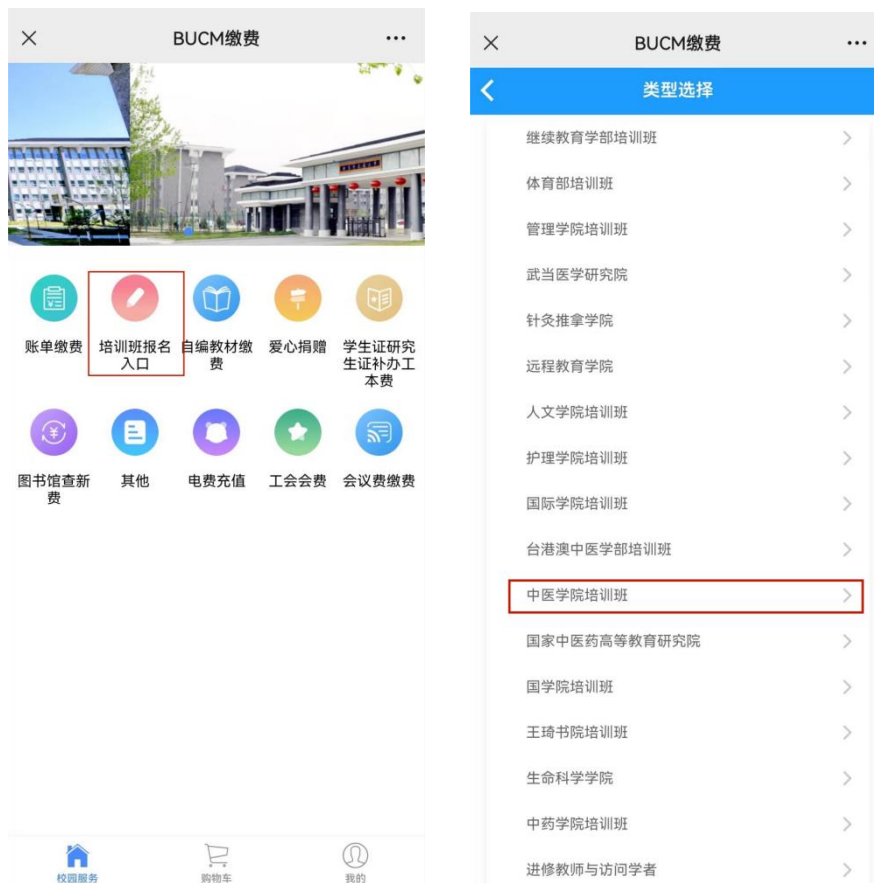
BUCM缴费

账单缴费
培训班报名入口
自编教材缴费
爱心捐赠
学生证研究生证补办工本费
图书馆查新费
其他
电费充值
工会会费
会议费缴费

校园服务
购物车
我的

BUCM缴费

类型选择

继续教育学部培训班
体育部培训班
管理学院培训班
武当医学研究院
针灸推拿学院
远程教育学院
人文学院培训班
护理学院培训班
国际学院培训班
台港澳中医学部培训班
中医学院培训班
国家中医药高等教育研究院
国学院培训班
王琦书院培训班
生命科学学院
中药学院培训班
进修教师与访问学者